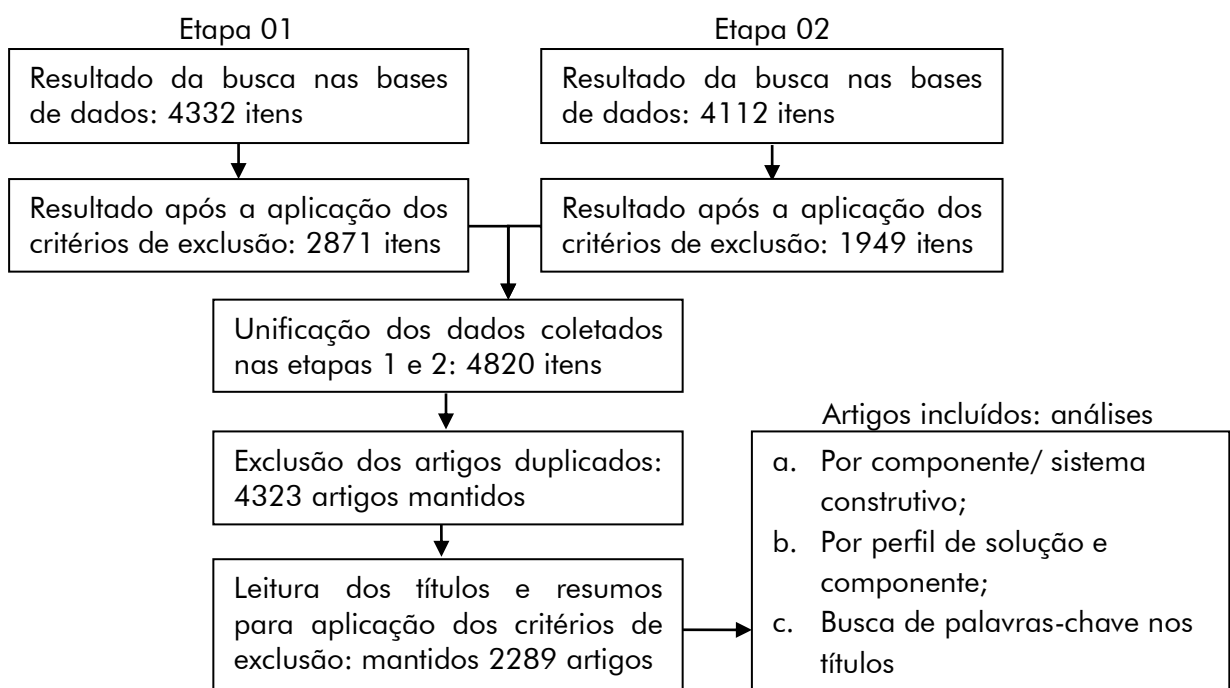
Etapa 01

Resultado da busca nas bases de dados: 4332 itens

Resultado após a aplicação dos critérios de exclusão: 2871 itens

Etapa 02

Resultado da busca nas bases de dados: 4112 itens

Resultado após a aplicação dos critérios de exclusão: 1949 itens

Unificação dos dados coletados nas etapas 1 e 2: 4820 itens

Exclusão dos artigos duplicados: 4323 artigos mantidos

Leitura dos títulos e resumos para aplicação dos critérios de exclusão: mantidos 2289 artigos

Artigos incluídos: análises

a. Por componente/ sistema construtivo;
b. Por perfil de solução e componente;
c. Busca de palavras-chave nos títulos